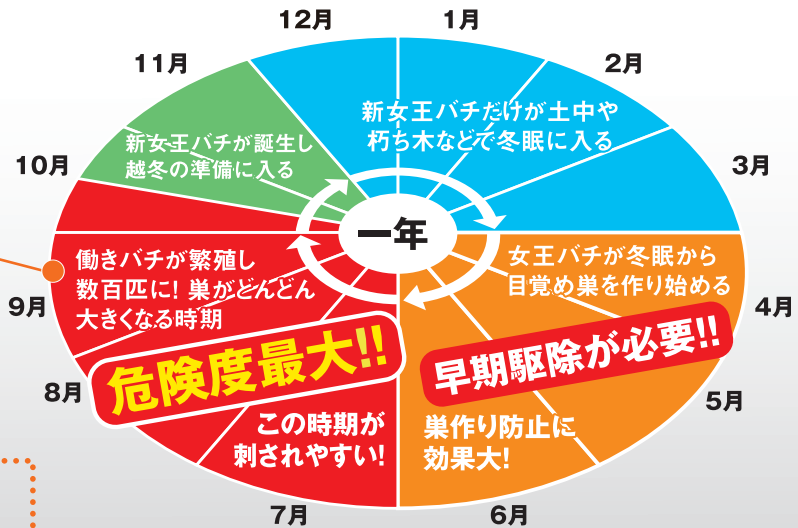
12月

1月

2月

11月

新女王バチだけが土中や朽ち木などで冬眠に入る

新女王バチが誕生し越冬の準備に入る

10月

3月

一年

女王バチが冬眠から目覚め巣を作り始める

働きバチが繁殖し数百匹に! 巣がどんどん大きくなる時期

9月

4月

危険度最大!!

早期駆除が必要!!

8月

5月

この時期が刺されやすい!

巣作り防止に効果大!

7月

6月